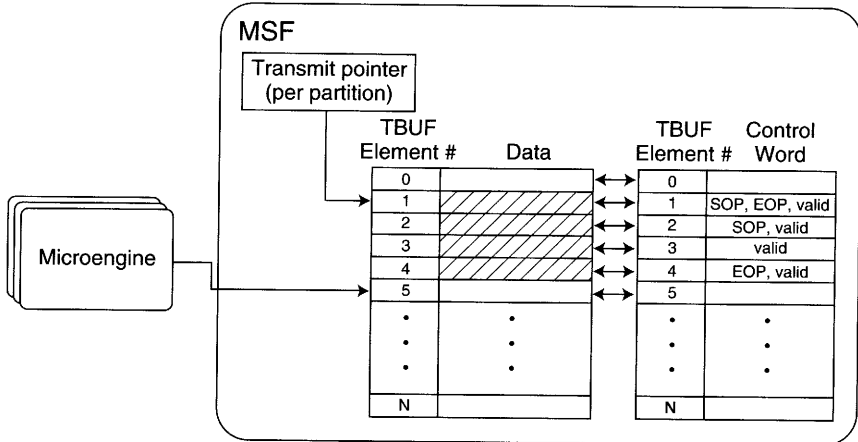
MSF

Transmit pointer (per partition)

Microengine

| TBUF Element # | Data |
|---|---|
| 0 | |
| 1 | |
| 2 | |
| 3 | |
| 4 | |
| 5 | |
| • • • | • • • |
| N | |

| TBUF Element # | Control Word |
|---|---|
| 0 | |
| 1 | SOP, EOP, valid |
| 2 | SOP, valid |
| 3 | valid |
| 4 | EOP, valid |
| 5 | |
| • • • | • • • |
| N | |